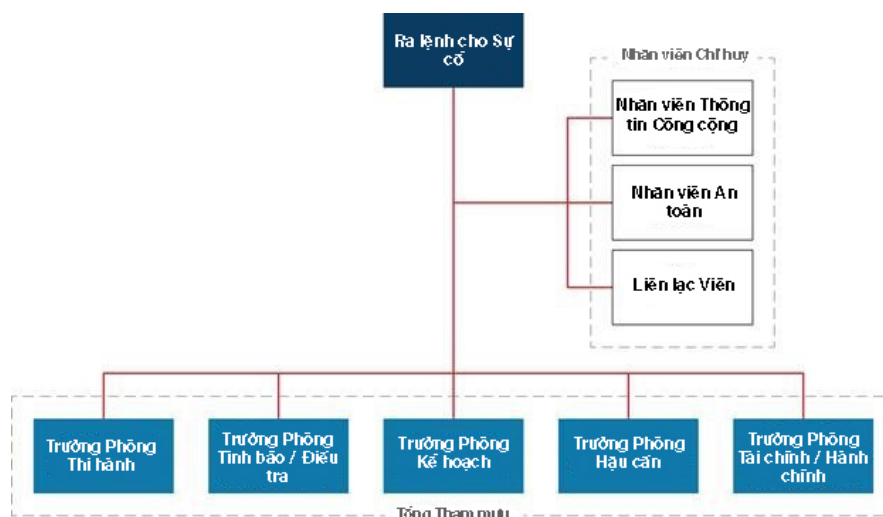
Ra lệnh cho Sự cố

Nhân viên Chỉ huy

Nhân viên Thông tin Công cộng

Nhân viên An toàn

Liên lạc Viên

Trưởng Phòng Thi hành

Trưởng Phòng Tình báo / Điều tra

Trưởng Phòng Kế hoạch

Trưởng Phòng Hậu cần

Trưởng Phòng Tài chính / Hành chính

Tổng Tham mưu